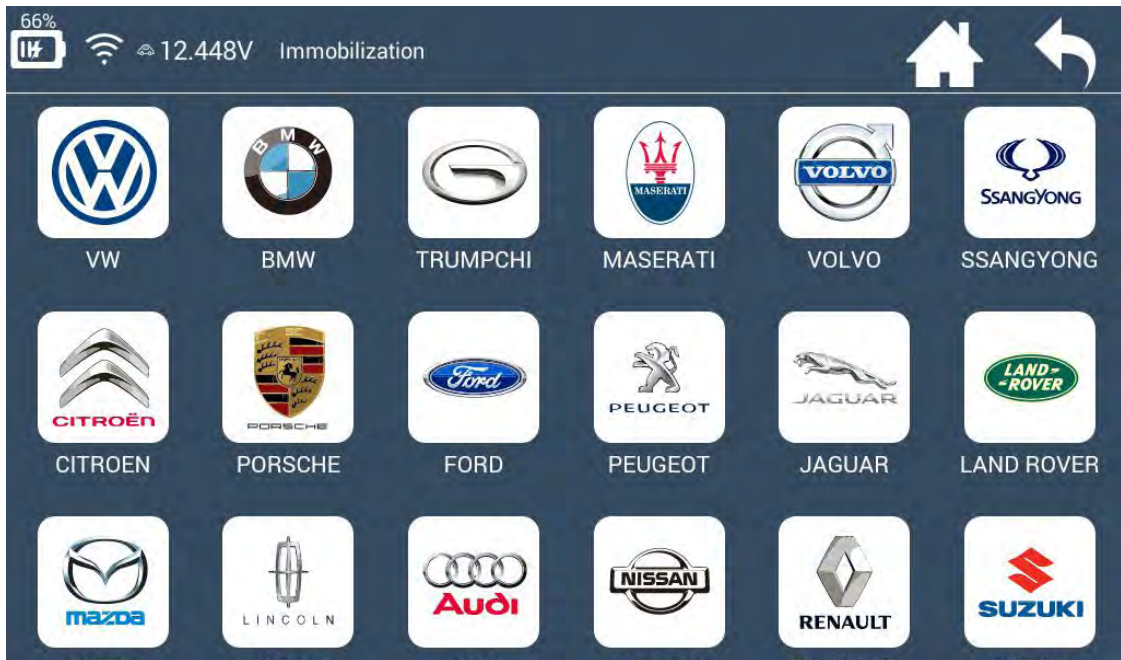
66%

12.448V Immobilization

BMW
VW

BMW

TRUMPCHI

MASERATI
MASERATI

VOLVO
VOLVO

SSANGYONG
SSANGYONG

CITROËN
CITROEN

PORSCHE
PORSCHE

Ford
FORD

PEUGEOT
PEUGEOT

JAGUAR
JAGUAR

LAND ROVER
LAND ROVER

mazda

LINCOLN

Audi

NISSAN

RENAULT

SUZUKI